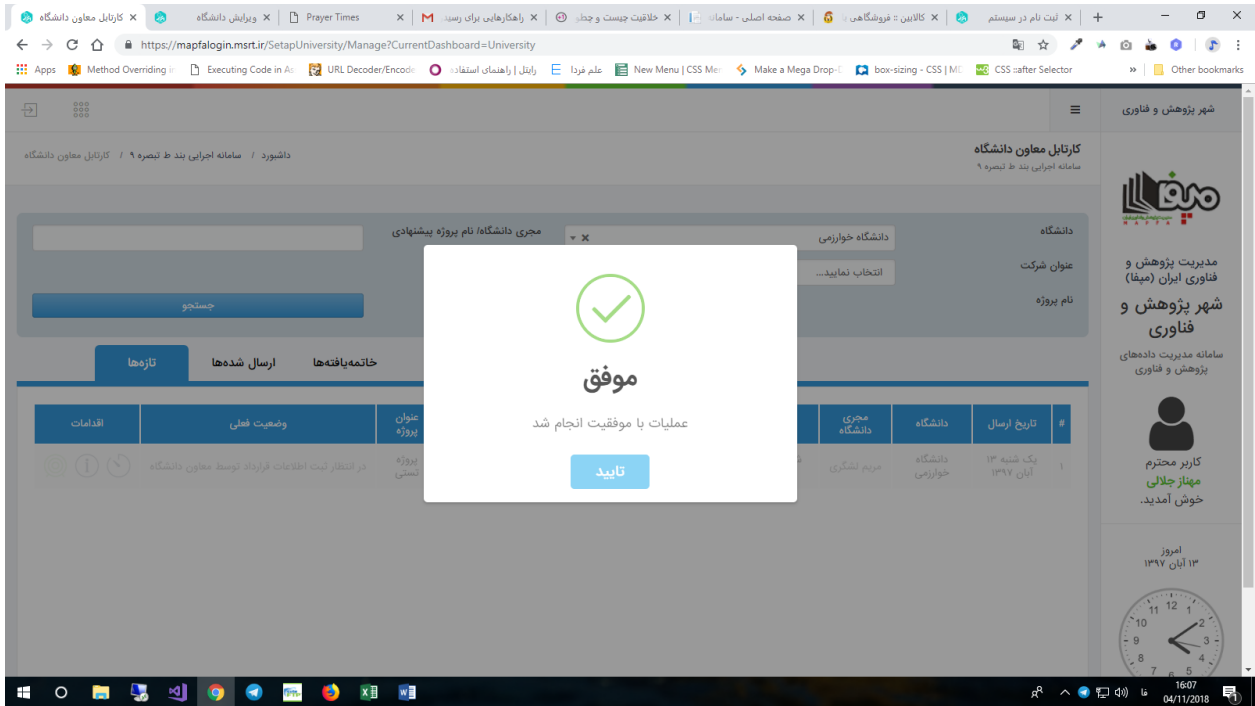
کارتابل معاون دانشگاه | ویرایش دانشگاه | Prayer Times | راهکارهایی برای رسید | خلاقیت چیست و چط | صفحه اصلی - سامان | کالابین :: فروشگاهی | ثبت نام در سیستم

https://mapfalogin.msrt.ir/SetapUniversity/Manage?CurrentDashboard=University

Apps | Method Overriding | Executing Code in As | URL Decoder/Encode | رایتل | راهنمای استفاده | علم فردا | New Menu | CSS Me | Make a Mega Drop-C | box-sizing - CSS | M | CSS ::after Selector | Other bookmarks

شهر پژوهش و فناوری

کارتابل معاون دانشگاه
سامانه اجرایی بند ط تبصره ۹

داشبورد / سامانه اجرایی بند ط تبصره ۹ / کارتابل معاون دانشگاه

مدیریت پژوهش و فناوری ایران (میفا)
شهر پژوهش و فناوری
سامانه مدیریت داده‌های پژوهش و فناوری

کاربر محترم
مهناز جلالی
خوش آمدید.

امروز
۱۳ آبان ۱۳۹۷

دانشگاه | دانشگاه خوارزمی
مجری دانشگاه/ نام پروژه پیشنهادی
عنوان شرکت | انتخاب نمایید...
نام پروژه
جستجو

تازه‌ها | ارسال شده‌ها | خاتمه‌یافته‌ها

| # | تاریخ ارسال | دانشگاه | مجری دانشگاه | عنوان پروژه | وضعیت فعلی | اقدامات |
|---|---|---|---|---|---|---|
| ۱ | یک شنبه ۱۳ آبان ۱۳۹۷ | دانشگاه خوارزمی | مریم لشگری | پروژه تستی | در انتظار ثبت اطلاعات قرارداد توسط معاون دانشگاه | |

موفق
عملیات با موفقیت انجام شد
تایید

16:07
04/11/2018